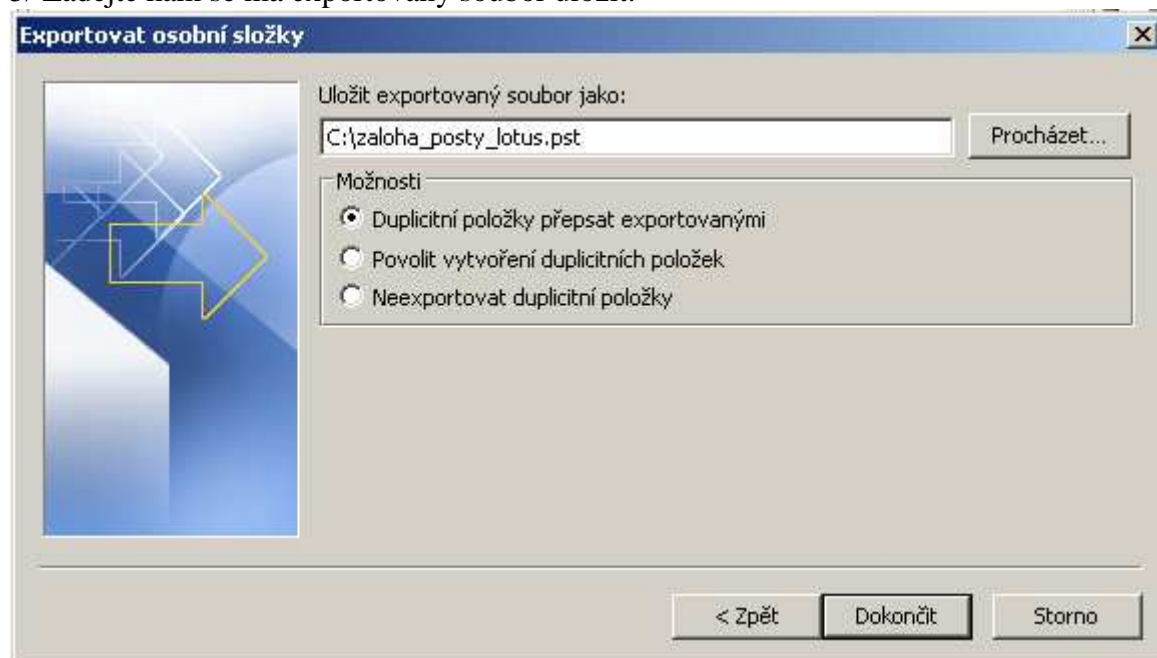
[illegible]

Exportovat osobní složky

Uložit exportovaný soubor jako:

C:\zaloha_posty_lotus.pst

Procházet...

Možnosti

Duplicitní položky přepsat exportovanými

Povolit vytvoření duplicitních položek

Neexportovat duplicitní položky

< Zpět

Dokončit

Storno